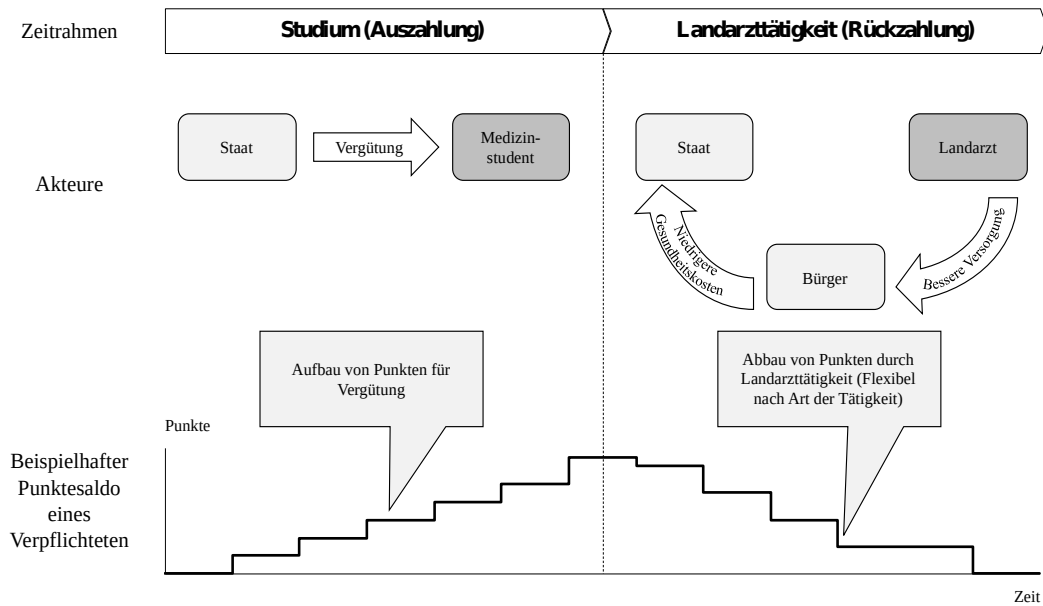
Zeitrahmen

Studium (Auszahlung)

Landarzttätigkeit (Rückzahlung)

Akteure

Staat

Vergütung

Medizinstudent

Staat

Landarzt

Niedrigere Gesundheitskosten

Bürger

Bessere Versorgung

Aufbau von Punkten für Vergütung

Abbau von Punkten durch Landarzttätigkeit (Flexibel nach Art der Tätigkeit)

Punkte

Beispielhafter Punktesaldo eines Verpflichteten

Zeit